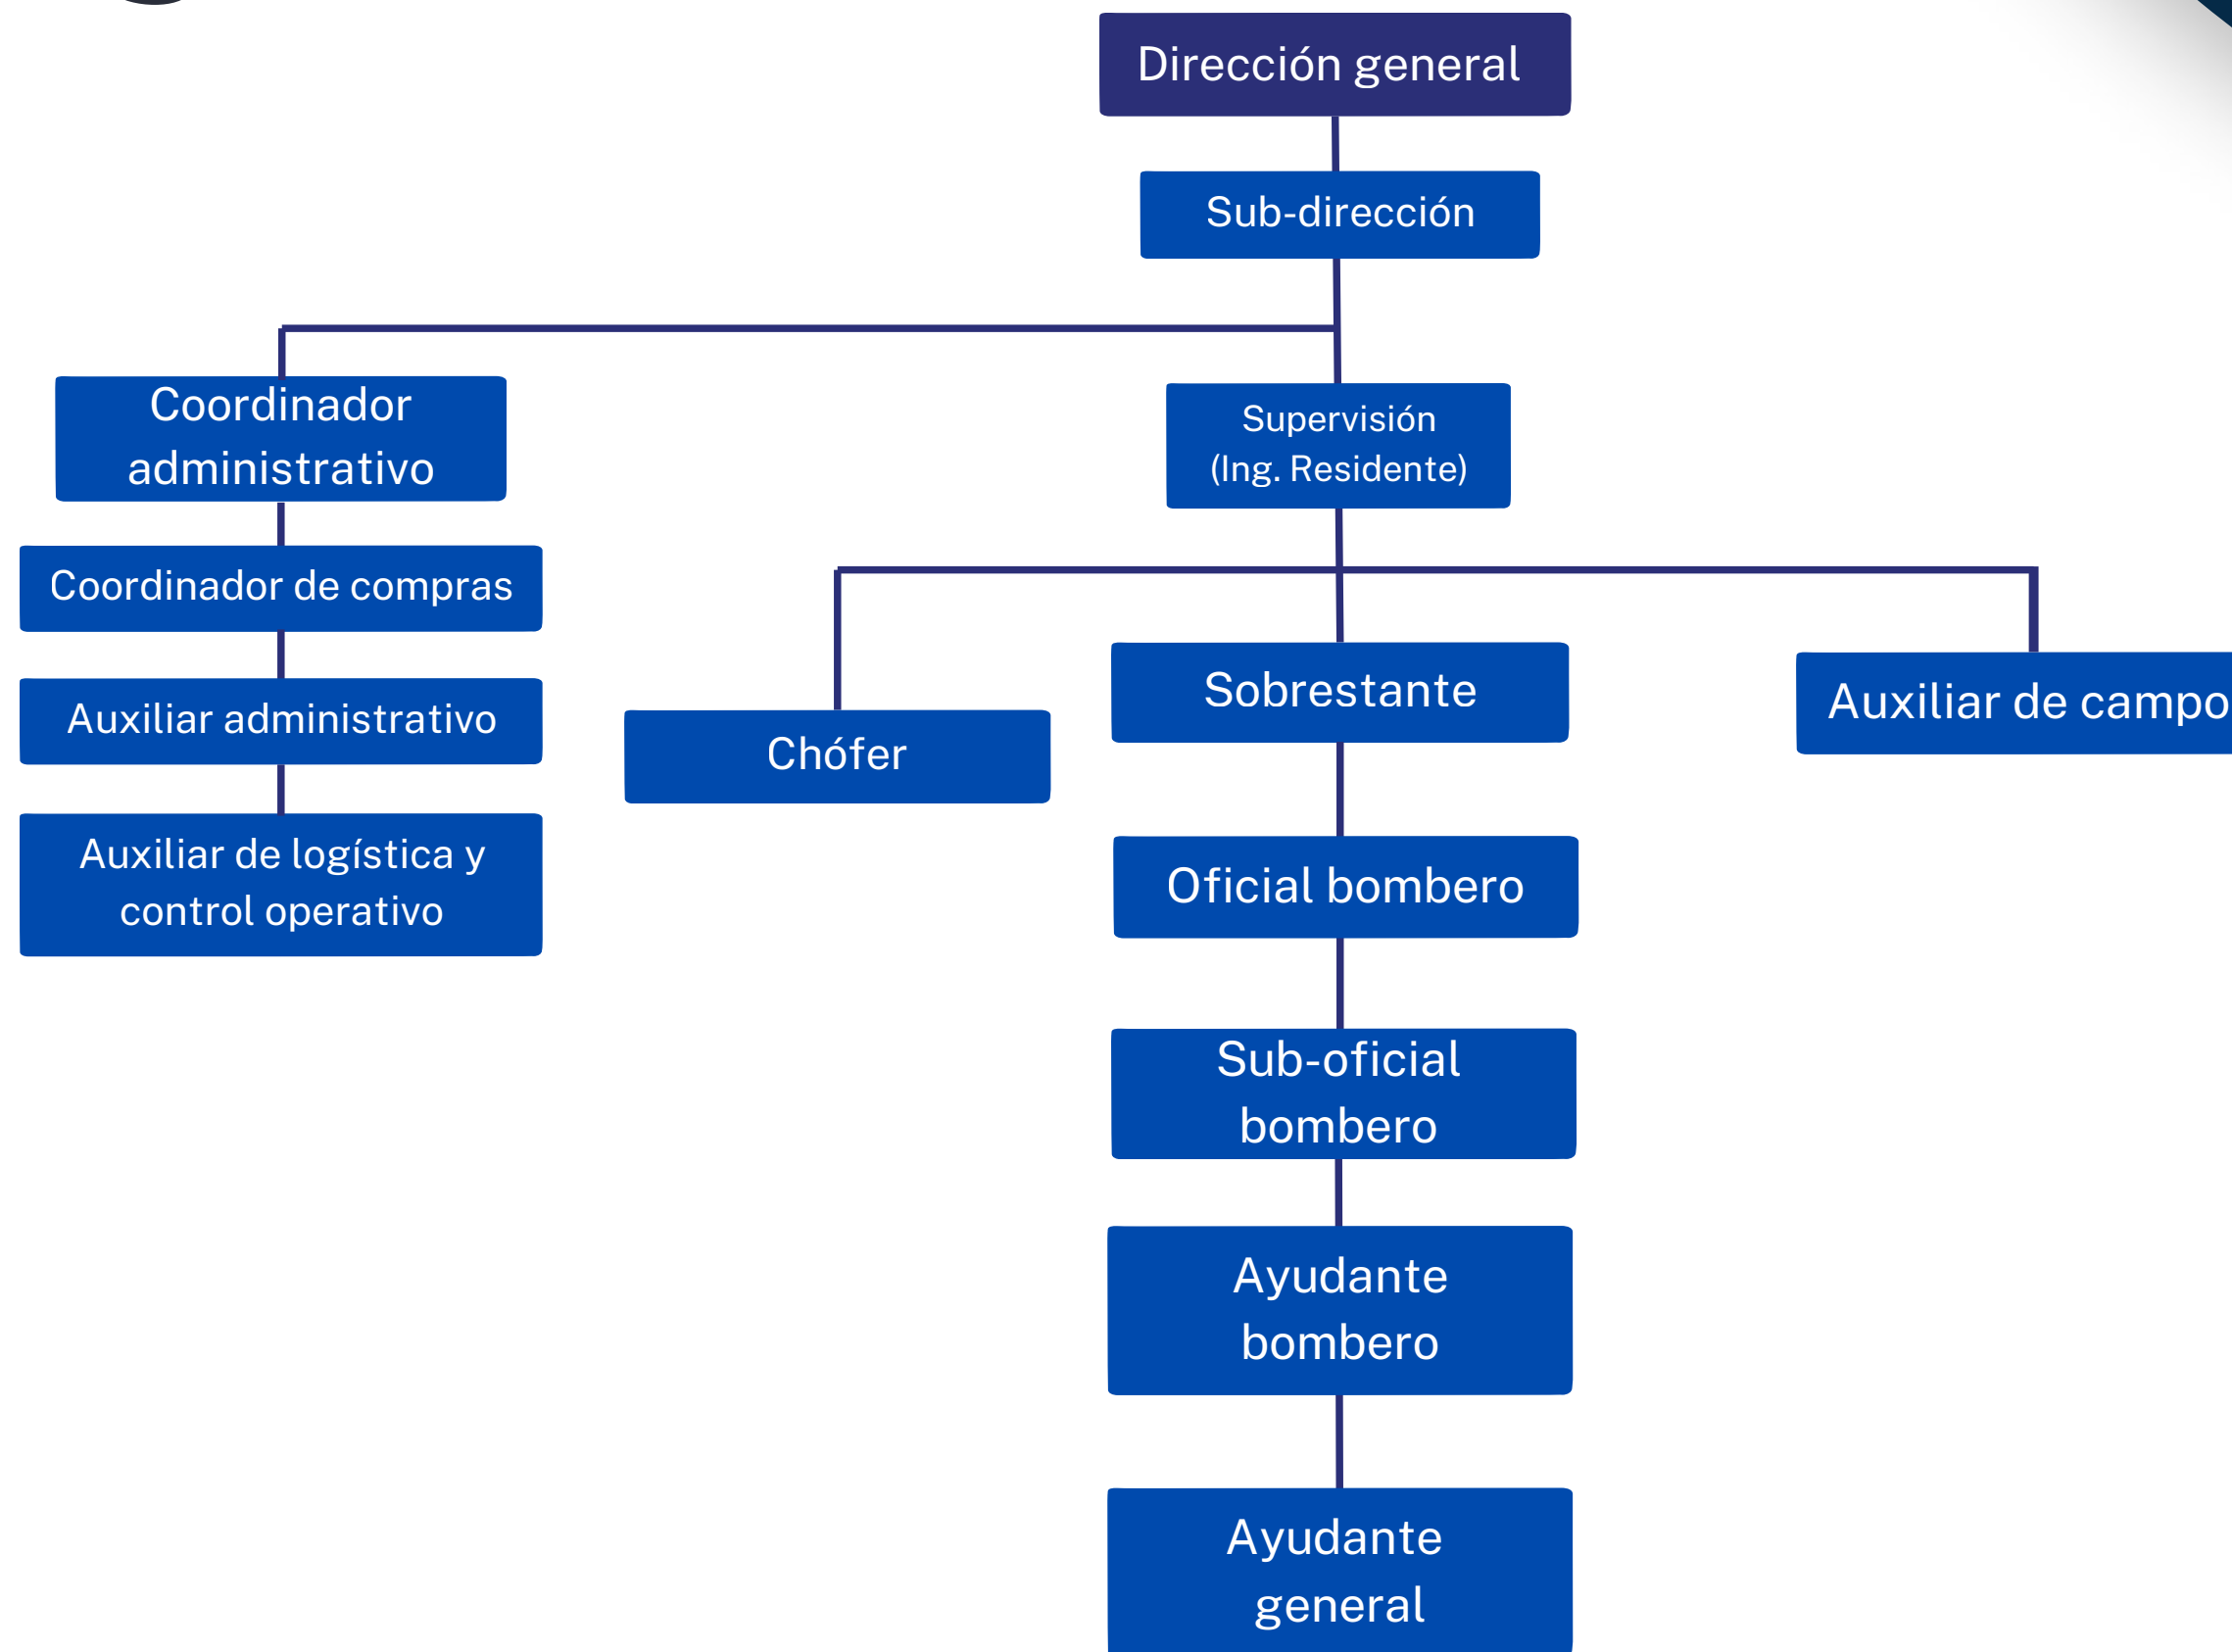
Dirección general

Sub-dirección

Coordinador administrativo

Coordinador de compras

Auxiliar administrativo

Auxiliar de logística y control operativo

Supervisión (Ing. Residente)

Chófer

Sobrestante

Auxiliar de campo

Oficial bombero

Sub-oficial bombero

Ayudante bombero

Ayudante general